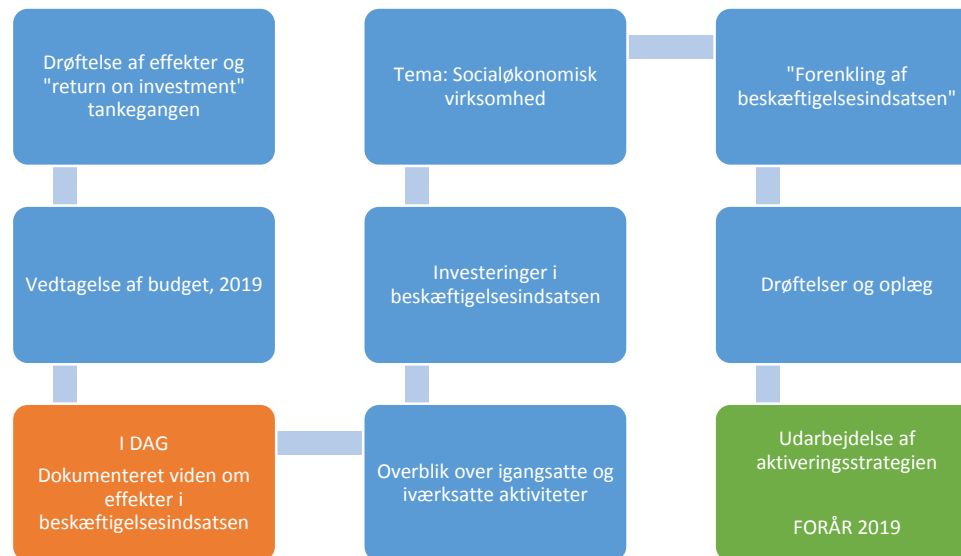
I DAG

Dokumenteret viden om effekter i beskæftigelsesindsatsen

Vedtagelse af budget, 2019

Drøftelse af effekter og "return on investment" tankegangen

Tema: Socialøkonomisk virksomhed

Investeringer i beskæftigelsesindsatsen

Overblik over igangsatte og iværksatte aktiviteter

"Forenkling af beskæftigelsesindsatsen"

Drøftelser og oplæg

Udarbejdelse af aktiveringsstrategien

FORÅR 2019